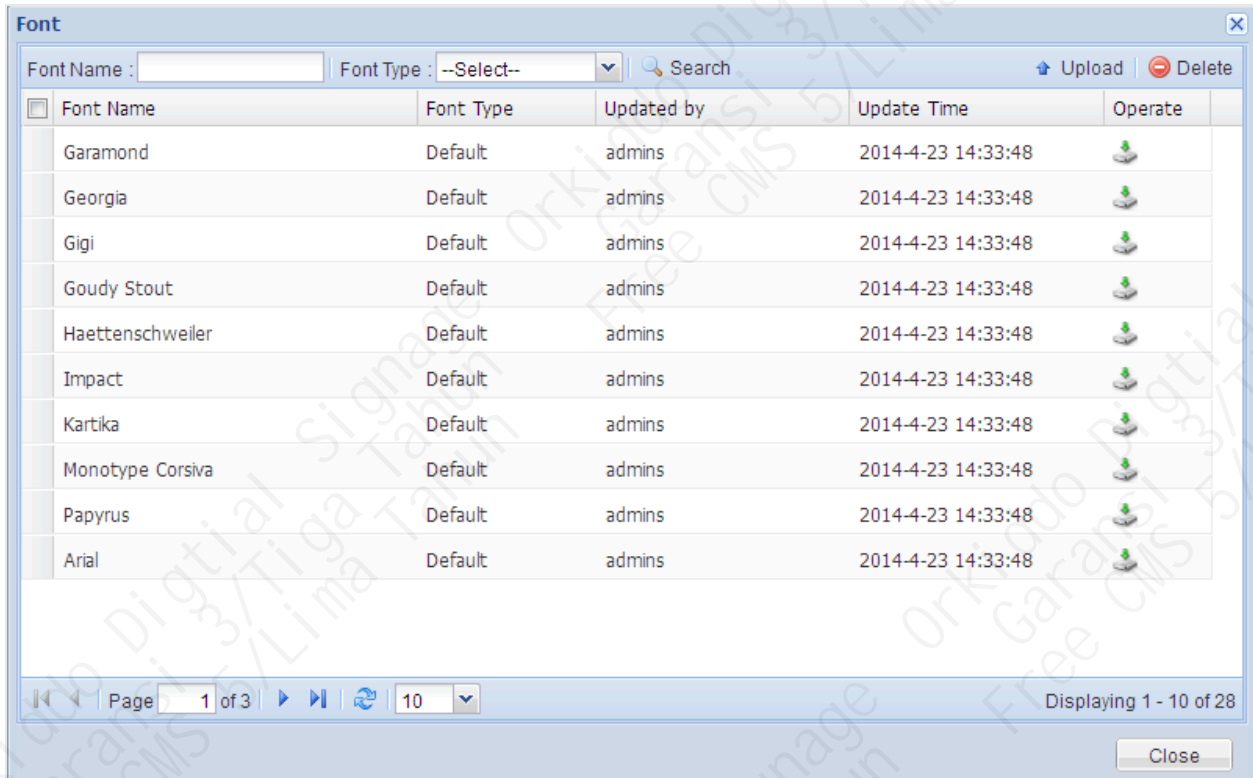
Font

Font Name : | Font Type : --Select-- | Search | Upload | Delete

| Font Name | Font Type | Updated by | Update Time | Operate |
|---|---|---|---|---|
| Garamond | Default | admins | 2014-4-23 14:33:48 | |
| Georgia | Default | admins | 2014-4-23 14:33:48 | |
| Gigi | Default | admins | 2014-4-23 14:33:48 | |
| Goudy Stout | Default | admins | 2014-4-23 14:33:48 | |
| Haettenschweiler | Default | admins | 2014-4-23 14:33:48 | |
| Impact | Default | admins | 2014-4-23 14:33:48 | |
| Kartika | Default | admins | 2014-4-23 14:33:48 | |
| Monotype Corsiva | Default | admins | 2014-4-23 14:33:48 | |
| Papyrus | Default | admins | 2014-4-23 14:33:48 | |
| Arial | Default | admins | 2014-4-23 14:33:48 | |

Page 1 of 3 | 10 | Displaying 1 - 10 of 28

Close

Orkido Digital Signage Garansi 3/Tiga Tahun Free CMS 5/Lima Tahun